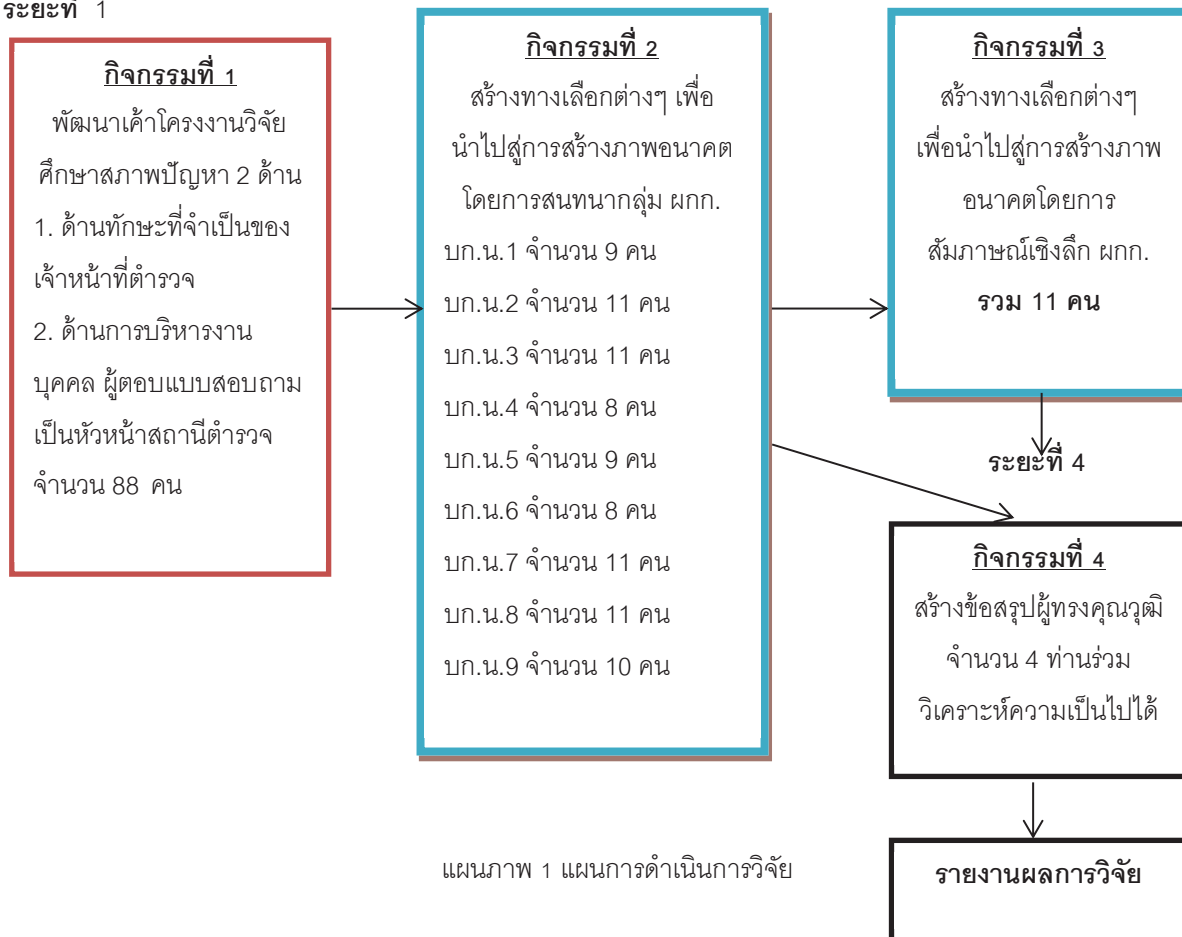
ระยะที่ 1

กิจกรรมที่ 1
พัฒนาเค้าโครงงานวิจัย ศึกษาสภาพปัญหา 2 ด้าน
1. ด้านทักษะที่จำเป็นของเจ้าหน้าที่ตำรวจ
2. ด้านการบริหารงานบุคคล ผู้ตอบแบบสอบถามเป็นหัวหน้าสถานีตำรวจ จำนวน 88 คน

กิจกรรมที่ 2
สร้างทางเลือกต่างๆ เพื่อนำไปสู่การสร้างภาพอนาคต โดยการสนทนากลุ่ม ผกก.
บก.น.1 จำนวน 9 คน
บก.น.2 จำนวน 11 คน
บก.น.3 จำนวน 11 คน
บก.น.4 จำนวน 8 คน
บก.น.5 จำนวน 9 คน
บก.น.6 จำนวน 8 คน
บก.น.7 จำนวน 11 คน
บก.น.8 จำนวน 11 คน
บก.น.9 จำนวน 10 คน

กิจกรรมที่ 3
สร้างทางเลือกต่างๆ เพื่อนำไปสู่การสร้างภาพอนาคตโดยการสัมภาษณ์เชิงลึก ผกก.
รวม 11 คน

ระยะที่ 4

กิจกรรมที่ 4
สร้างข้อสรุปผู้ทรงคุณวุฒิ จำนวน 4 ท่านร่วมวิเคราะห์ความเป็นไปได้

แผนภาพ 1 แผนการดำเนินการวิจัย

รายงานผลการวิจัย